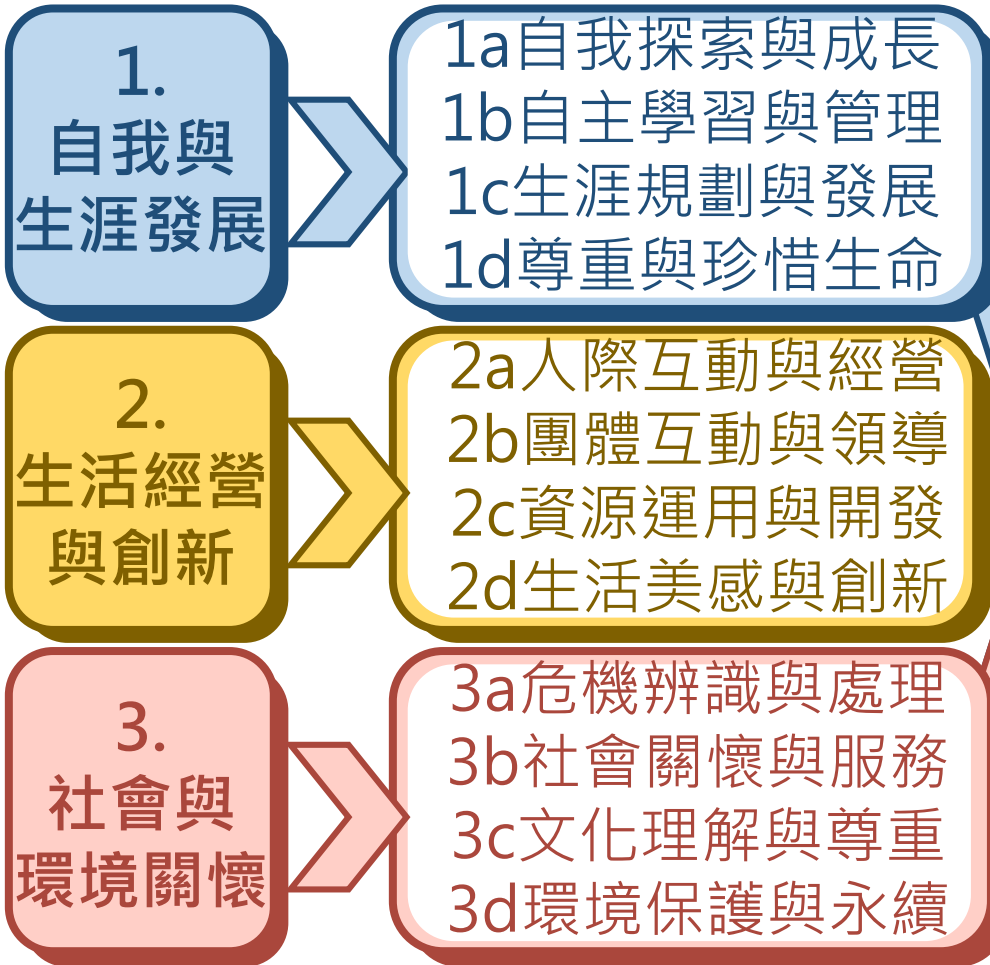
1.
自我與
生涯發展

1a自我探索與成長
1b自主學習與管理
1c生涯規劃與發展
1d尊重與珍惜生命

2.
生活經營
與創新

2a人際互動與經營
2b團體互動與領導
2c資源運用與開發
2d生活美感與創新

3.
社會與
環境關懷

3a危機辨識與處理
3b社會關懷與服務
3c文化理解與尊重
3d環境保護與永續